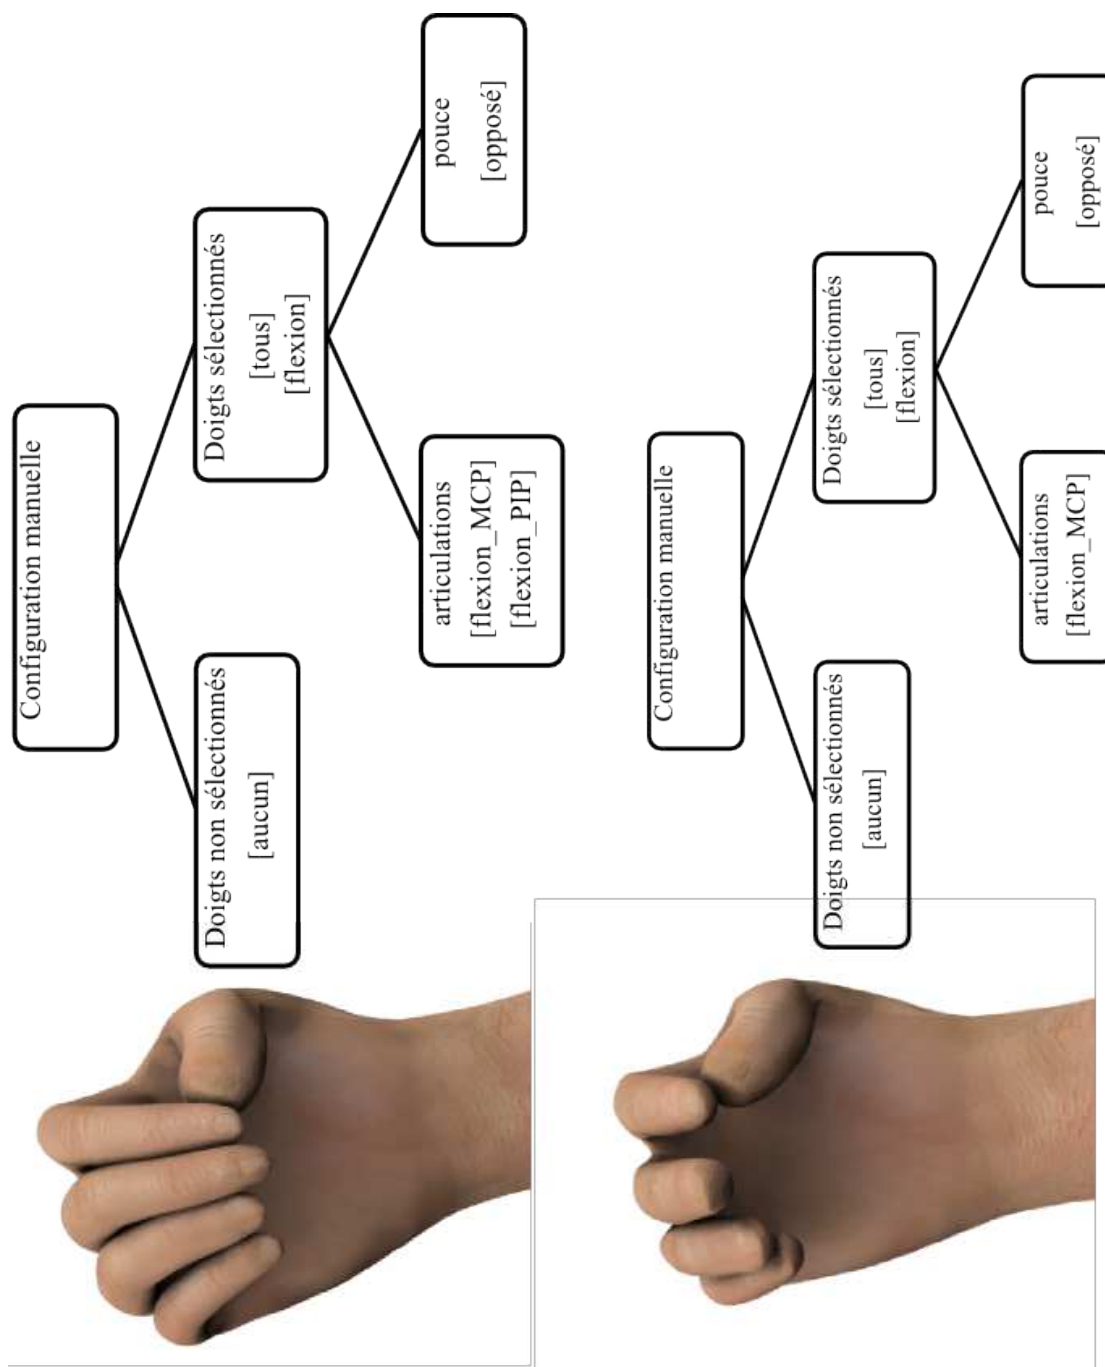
Configuration manuelle

Doigts non sélectionnés
[aucun]

Doigts sélectionnés
[tous]
[flexion]

articulations
[flexion_MCP]
[flexion_PIP]

pouce
[opposé]

Configuration manuelle

Doigts non sélectionnés
[aucun]

Doigts sélectionnés
[tous]
[flexion]

articulations
[flexion_MCP]

pouce
[opposé]